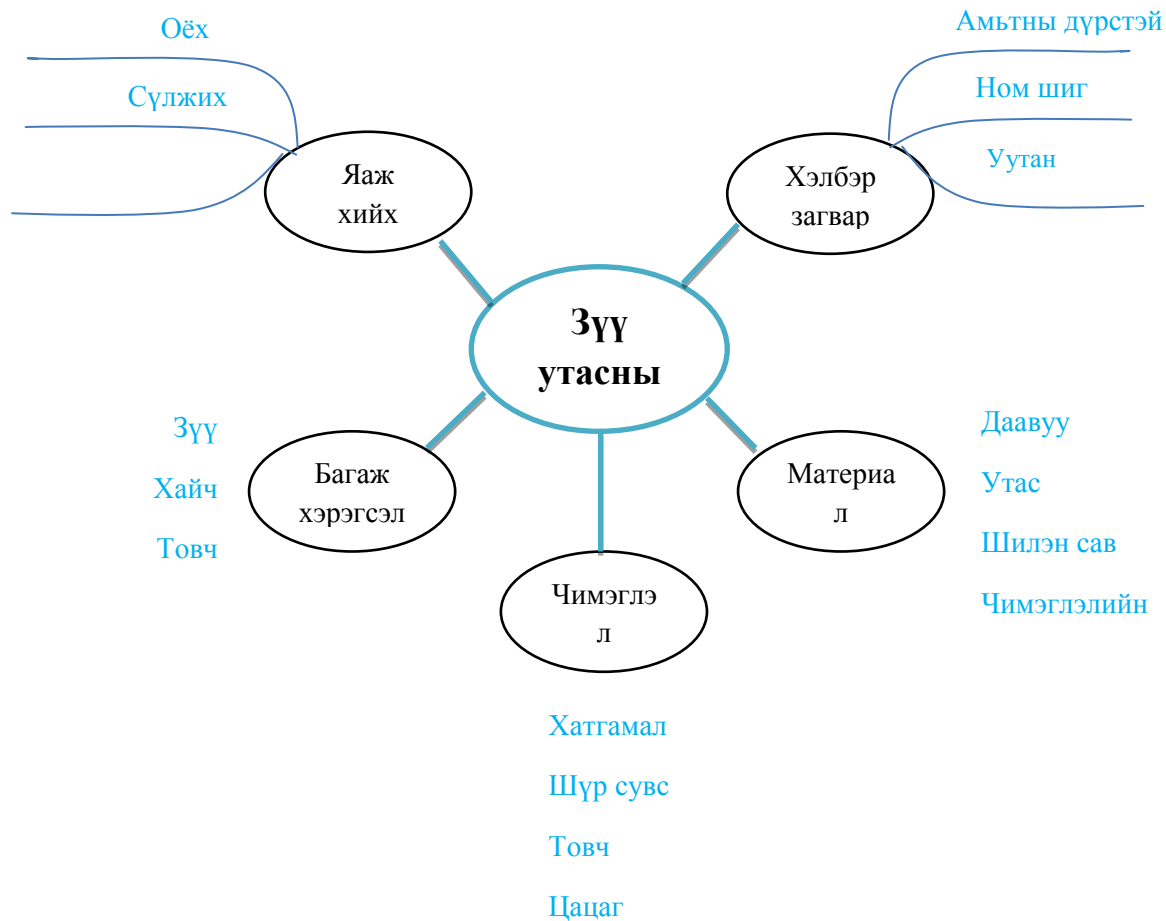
Оёх

Сүлжих

Яаж хийх

Амьтны дүрстэй

Ном шиг

Уутан

Хэлбэр загвар

Зүү утасны

Зүү

Хайч

Товч

Багаж хэрэгсэл

Даавуу

Утас

Шилэн сав

Чимэглэлийн

Материа л

Чимэглэ л

Хатгамал

Шүр сувс

Товч

Цацаг